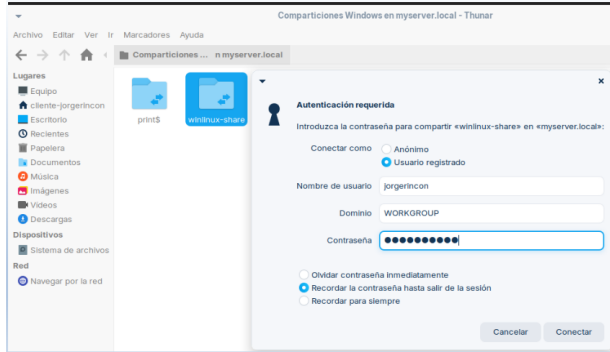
Comparticiones Windows en myserver.local - Thunar

Archivo Editar Ver Ir Marcadores Ayuda

Comparticiones ... n myserver.local

Lugares
Equipo
cliente-jorgerincon
Escritorio
Recientes
Papelera
Documentos
Música
Imágenes
Vídeos
Descargas
Dispositivos
Sistema de archivos
Red
Navegar por la red

print$
winlinux-share

Autenticación requerida

Introduzca la contraseña para compartir «winlinux-share» en «myserver.local»:

Conectar como
Anónimo
Usuario registrado

Nombre de usuario jorgerincon

Dominio WORKGROUP

Contraseña ●●●●●●●●●●●

Olvidar contraseña inmediatamente
Recordar la contraseña hasta salir de la sesión
Recordar para siempre

Cancelar
Conectar